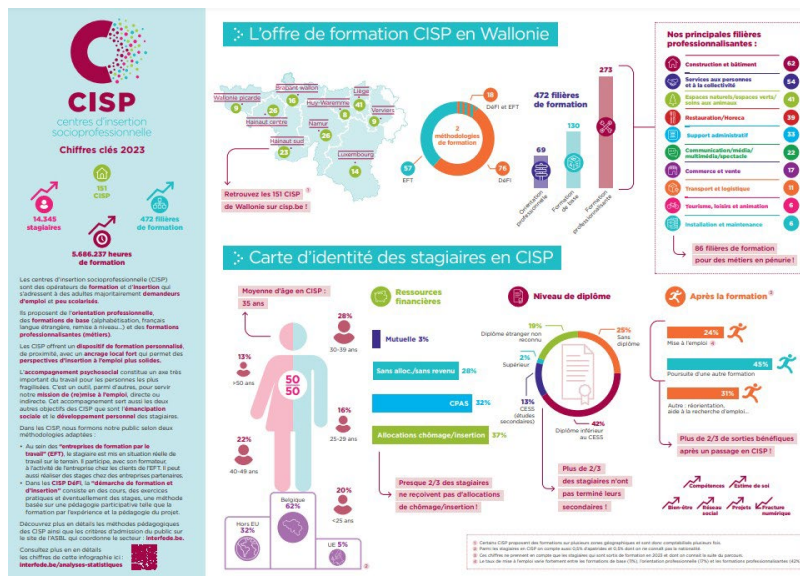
CISP
centres d'insertion socioprofessionnelle

Chiffres clés 2023

151 CISP

14.345 stagiaires

472 filières de formation

5.686.237 heures de formation

Les centres d'insertion socioprofessionnelle (CISP) sont des opérateurs de formation et d'insertion qui s'adressent à des adultes majoritairement demandeurs d'emploi et peu scolarisés.

Ils proposent de l'orientation professionnelle, des formations de base (alphabétisation, français langue étrangère, remise à niveau...) et des formations professionnalisantes (métiers).

Les CISP offrent un dispositif de formation personnalisé, de proximité, avec un ancrage local fort qui permet des perspectives d'insertion à l'emploi plus solides.

L'accompagnement psychosocial constitue un axe très important du travail pour les personnes les plus fragilisées. C'est un outil, parmi d'autres, pour servir notre mission de (re)mise à l'emploi, directe ou indirecte. Cet accompagnement sert aussi les deux autres objectifs des CISP que sont l'émancipation sociale et le développement personnel des stagiaires.

Dans les CISP, nous formons notre public selon deux méthodologies adaptées :

• Au sein des "entreprises de formation par le travail" (EFT), le stagiaire est mis en situation réelle de travail sur le terrain. Il participe, avec son formateur, à l'activité de l'entreprise chez les clients de l'EFT. Il peut aussi réaliser des stages chez des entreprises partenaires.
• Dans les CISP DéFI, la "démarche de formation et d'insertion" consiste en des cours, des exercices pratiques et éventuellement des stages, une méthode basée sur une pédagogie participative telle que la formation par l'expérience et la pédagogie du projet.

Découvrez plus en détails les méthodes pédagogiques des CISP ainsi que les critères d'admission du public sur le site de l'ASBL qui coordonne le secteur : interfede.be.

Consultez plus en détails les chiffres de cette infographie ici :
interfede.be/analyses-statistiques

L'offre de formation CISP en Wallonie

Wallonie picarde 8
Brabant wallon 16
Huy-Waremme 8
Liège 41
Verviers 9
Hainaut centre 26
Namur 28
Hainaut sud 23
Luxembourg 14

Retrouvez les 151 CISP de Wallonie sur cisp.be !

2 méthodologies de formation
18 DéFI et EFT
57 EFT
76 DéFI

472 filières de formation
69 Orientation professionnelle
130 Formation de base
273 Formation professionnalisante

Nos principales filières professionnalisantes :
Construction et bâtiment 62
Services aux personnes et à la collectivité 54
Espaces naturels/espaces verts/soins aux animaux 41
Restauration/Horeca 39
Support administratif 33
Communication/média/multimédia/spectacle 22
Commerce et vente 17
Transport et logistique 11
Tourisme, loisirs et animation 6
Installation et maintenance 6

86 filières de formation pour des métiers en pénurie !

Carte d'identité des stagiaires en CISP

Moyenne d'âge en CISP : 35 ans
28% 30-39 ans
13% >50 ans
50 50
16% 25-29 ans
22% 40-49 ans
20% <25 ans
Belgique 62%
Hors EU 32%
UE 5%

Ressources financières
Mutuelle 3%
Sans alloc./sans revenu 28%
CPAS 32%
Allocations chômage/insertion 37%

Presque 2/3 des stagiaires ne reçoivent pas d'allocations de chômage/insertion !

Niveau de diplôme
18% Diplôme étranger non reconnu
2% Supérieur
13% CESS (études secondaires)
42% Diplôme inférieur au CESS
25% Sans diplôme

Plus de 2/3 des stagiaires n'ont pas terminé leurs secondaires !

Après la formation
24% Mise à l'emploi
45% Poursuite d'une autre formation
31% Autre : réorientation, aide à la recherche d'emploi...

Plus de 2/3 de sorties bénéfiques après un passage en CISP !

Compétences
Estime de soi
Bien-être
Réseau social
Projets
Fracture numérique

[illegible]